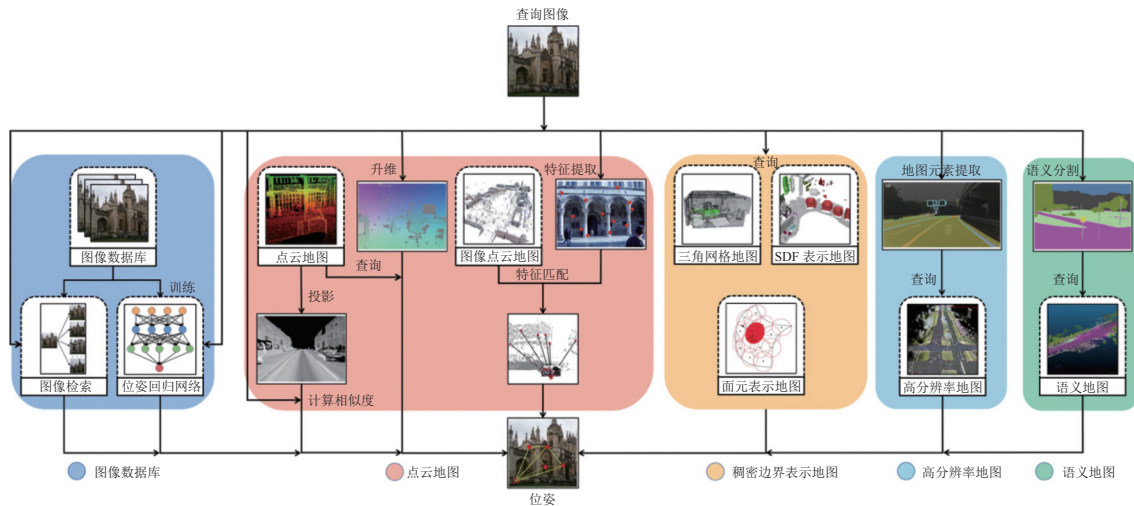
查询图像

图像数据库

训练

图像检索

位姿回归网络

点云地图

升维

查询

投影

计算相似度

图像点云地图

特征提取

特征匹配

查询

三角网格地图

SDF 表示地图

面元表示地图

地图元素提取

查询

高分辨率地图

语义分割

查询

语义地图

位姿

图像数据库

点云地图

稠密边界表示地图

高分辨率地图

语义地图